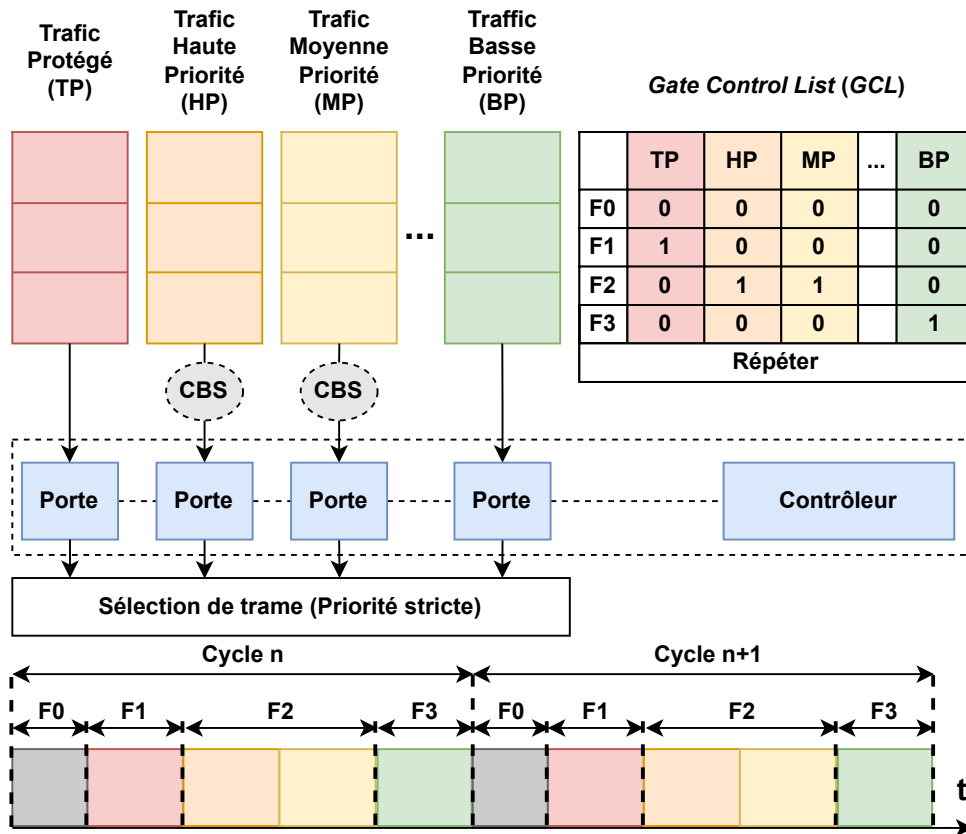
Trafic Protégé (TP)

Trafic Haute Priorité (HP)

Trafic Moyenne Priorité (MP)

Traffic Basse Priorité (BP)

...

Gate Control List (GCL)

| | TP | HP | MP | ... | BP |
|---|---|---|---|---|---|
| F0 | 0 | 0 | 0 | | 0 |
| F1 | 1 | 0 | 0 | | 0 |
| F2 | 0 | 1 | 1 | | 0 |
| F3 | 0 | 0 | 0 | | 1 |
| Répéter | | | | | |

CBS

CBS

Porte

Porte

Porte

Porte

Contrôleur

Sélection de trame (Priorité stricte)

Cycle n

Cycle n+1

F0

F1

F2

F3

F0

F1

F2

F3

t